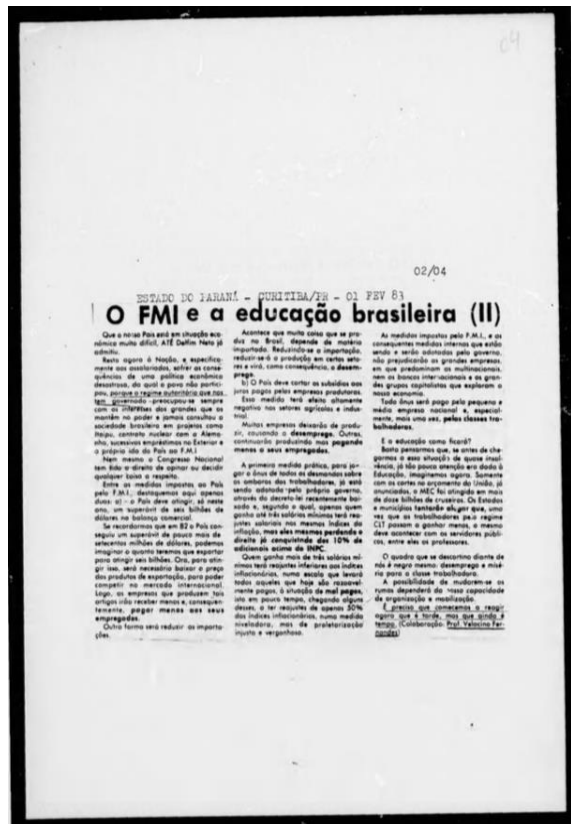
04

02/04

ESTADO DO PARANÁ - CURITIBA/PR - 01 FEV 83

O FMI e a educação brasileira (II)

Que o nosso País está em situação econômica muito difícil, ATÉ Delfim Neto já admite.

Resta agora à Nação, e especificamente aos assalariados, sofrer as consequências de uma política econômica desastrosa, da qual o povo não participou, porque o regime autoritário que nos tem governado preocupou-se sempre com os interêsses dos grandes que se mantêm no poder e jamais consultou a sociedade brasileira em projetos como Itaipu, contrato nuclear com a Alemanha, sucessivos empréstimos no Exterior e a própria ida do País ao F.M.I.

Nem mesmo o Congresso Nacional tem tido o direito de opinar ou decidir qualquer coisa a respeito.

Entre as medidas impostas ao País pelo F.M.I., destaquemos aqui apenas duas: a) - o País deve atingir, já neste ano, um superávit de seis bilhões de dólares na balança comercial.

Se recordarmos que em 82 o País conseguiu um superávit de pouco mais de setecentos milhões de dólares, podemos imaginar o quanto teremos que exportar para atingir seis bilhões. Ora, para atingir isso, será necessário baixar o preço dos produtos de exportação, para poder competir no mercado internacional. Logo, as empresas que produzem tais artigos irão receber menos e, consequentemente, pagar menos aos seus empregados.

Outra forma será reduzir as importações.

Acontece que muita coisa que se produz no Brasil, depende de matéria importada. Reduzindo-se a importação, reduzir-se-á a produção em certos setores e virá, como consequência, o desemprego.

b) O País deve cortar os subsídios aos juros pagos pelas empresas produtoras.

Essa medida terá efeito altamente negativo nos setores agrícolas e industrial.

Muitas empresas deixarão de produzir, causando o desemprego. Outras, continuarão produzindo mas pagando menos a seus empregados.

A primeira medida prática, para jogar o ônus de todos os desmandos sobre os ombros dos trabalhadores, já está sendo adotada pelo próprio governo, através do decreto-lei recentemente baixado e, segundo o qual, apenas quem ganha até três salários mínimos terá reajustes salariais nos mesmos índices da inflação, mas eles mesmos perdendo o direito já conquistado dos 10% de adicionais acima do INPC.

Quem ganha mais de três salários mínimos terá reajustes inferiores aos índices inflacionários, numa escala que levará todos aqueles que hoje são razoavelmente pagos, à situação de mal pagos, isto em pouco tempo, chegando alguns desses, a ter reajustes de apenas 50% dos índices inflacionários, numa medida niveladora, mas de proletarização injusta e vergonhosa.

As medidas impostas pelo F.M.I., e as consequentes medidas internas que estão sendo e serão adotadas pelo governo, não prejudicarão as grandes empresas, em que predominam as multinacionais, nem os bancos internacionais e os grandes grupos capitalistas que exploram a nossa economia.

Todo ônus será pago pela pequena e média empresa nacional e, especialmente, mais uma vez, pelas classes trabalhadoras.

E a educação como ficará?

Basta pensarmos que, se antes de chegarmos a essa situação de quase insolvência, já tão pouca atenção era dada à Educação, imaginemos agora. Somente com os cortes no orçamento da União, já anunciados, o MEC foi atingido em mais de doze bilhões de cruzeiros. Os Estados e municípios também alegam que, uma vez que os trabalhadores pelo regime CLT passam a ganhar menos, o mesmo deve acontecer com os servidores públicos, entre eles os professores.

O quadro que se descortina diante de nós é negro mesmo: desemprego e miséria para a classe trabalhadora.

A possibilidade de mudarem-se os rumos dependerá da nossa capacidade de organização e mobilização.

É preciso que comecemos a reagir agora que é tarde, mas que ainda é tempo. (Colaboração: Prof. Velocino Fernandes)